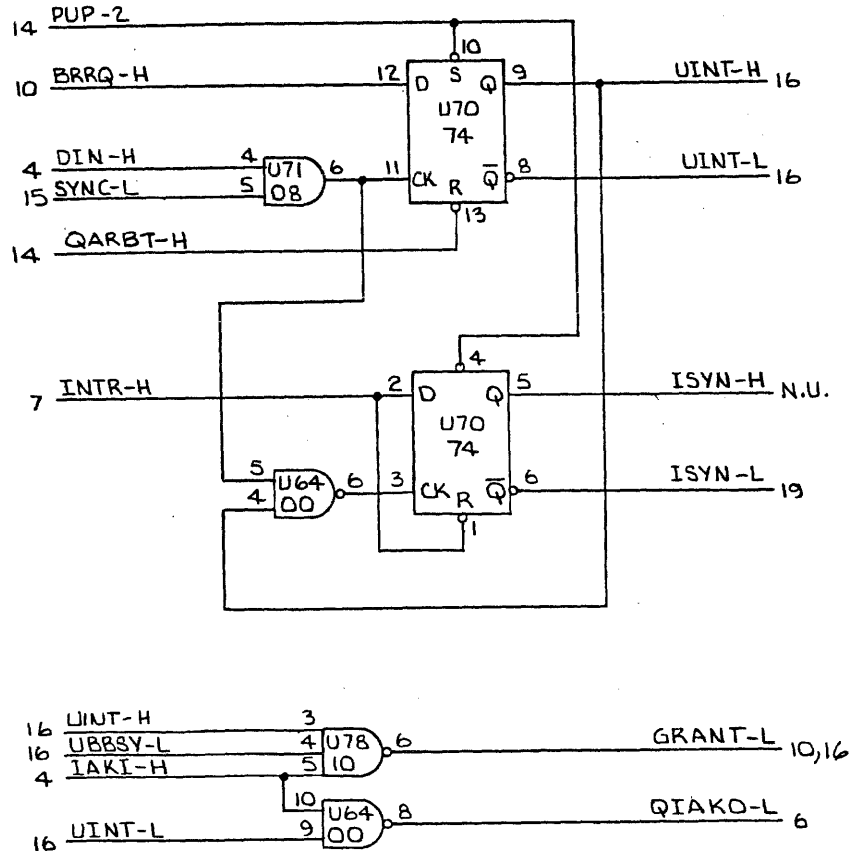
14 PUP-2

10 BRRQ-H

4 DIN-H
15 SYNC-L

14 QARBT-H

7 INTR-H

10
12 D S Q 9
U70
74
11 CK R Q̄ 8
13

4 U71 6
5 08

UINT-H 16
UINT-L 16

4
2 D Q 5
U70
74
3 CK R Q̄ 6
1

5 U64 6
4 00

ISYN-H N.U.
ISYN-L 19

16 UINT-H 3
16 UBBSY-L 4 U78 6
4 IAKI-H 5 10

GRANT-L 10,16

10 U64 8
16 UINT-L 9 00

QIAKO-L 6